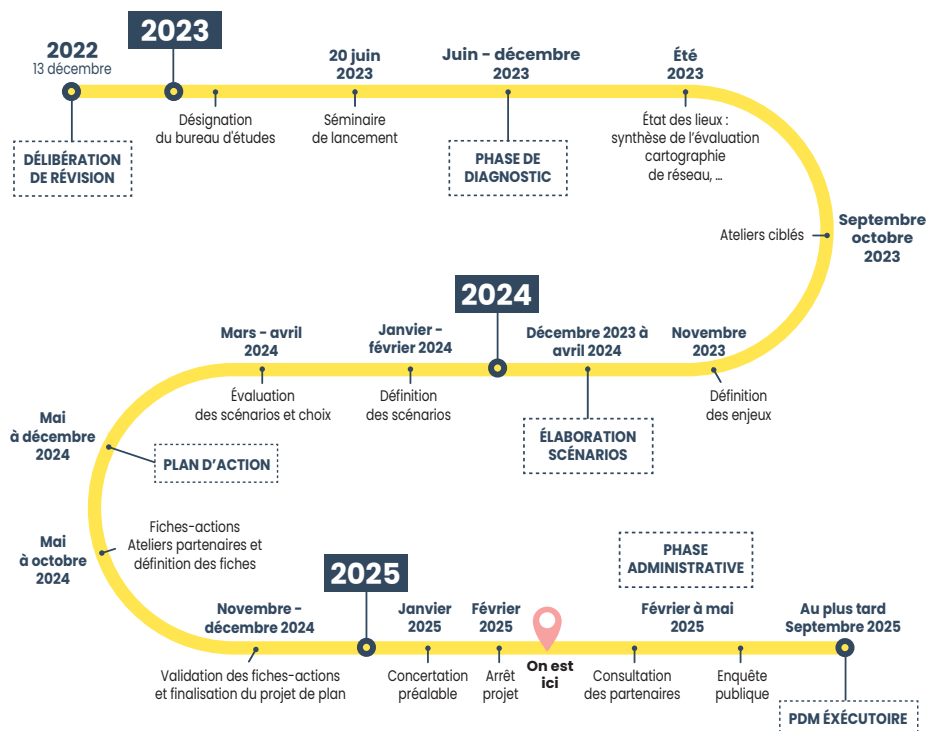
2022
13 décembre

2023

DÉLIBÉRATION DE RÉVISION

Désignation du bureau d'études

20 juin 2023

Séminaire de lancement

Juin - décembre 2023

PHASE DE DIAGNOSTIC

Été 2023

État des lieux : synthèse de l'évaluation cartographie de réseau, ...

Ateliers ciblés

Septembre octobre 2023

Novembre 2023

Définition des enjeux

Décembre 2023 à avril 2024

ÉLABORATION SCÉNARIOS

2024

Janvier - février 2024

Définition des scénarios

Mars - avril 2024

Évaluation des scénarios et choix

Mai à décembre 2024

PLAN D'ACTION

Mai à octobre 2024

Fiches-actions Ateliers partenaires et définition des fiches

Novembre - décembre 2024

Validation des fiches-actions et finalisation du projet de plan

2025

Janvier 2025

Concertation préalable

Février 2025

Arrêt projet

On est ici

PHASE ADMINISTRATIVE

Février à mai 2025

Consultation des partenaires

Enquête publique

Au plus tard Septembre 2025

PDM ÉXÉCUTOIRE